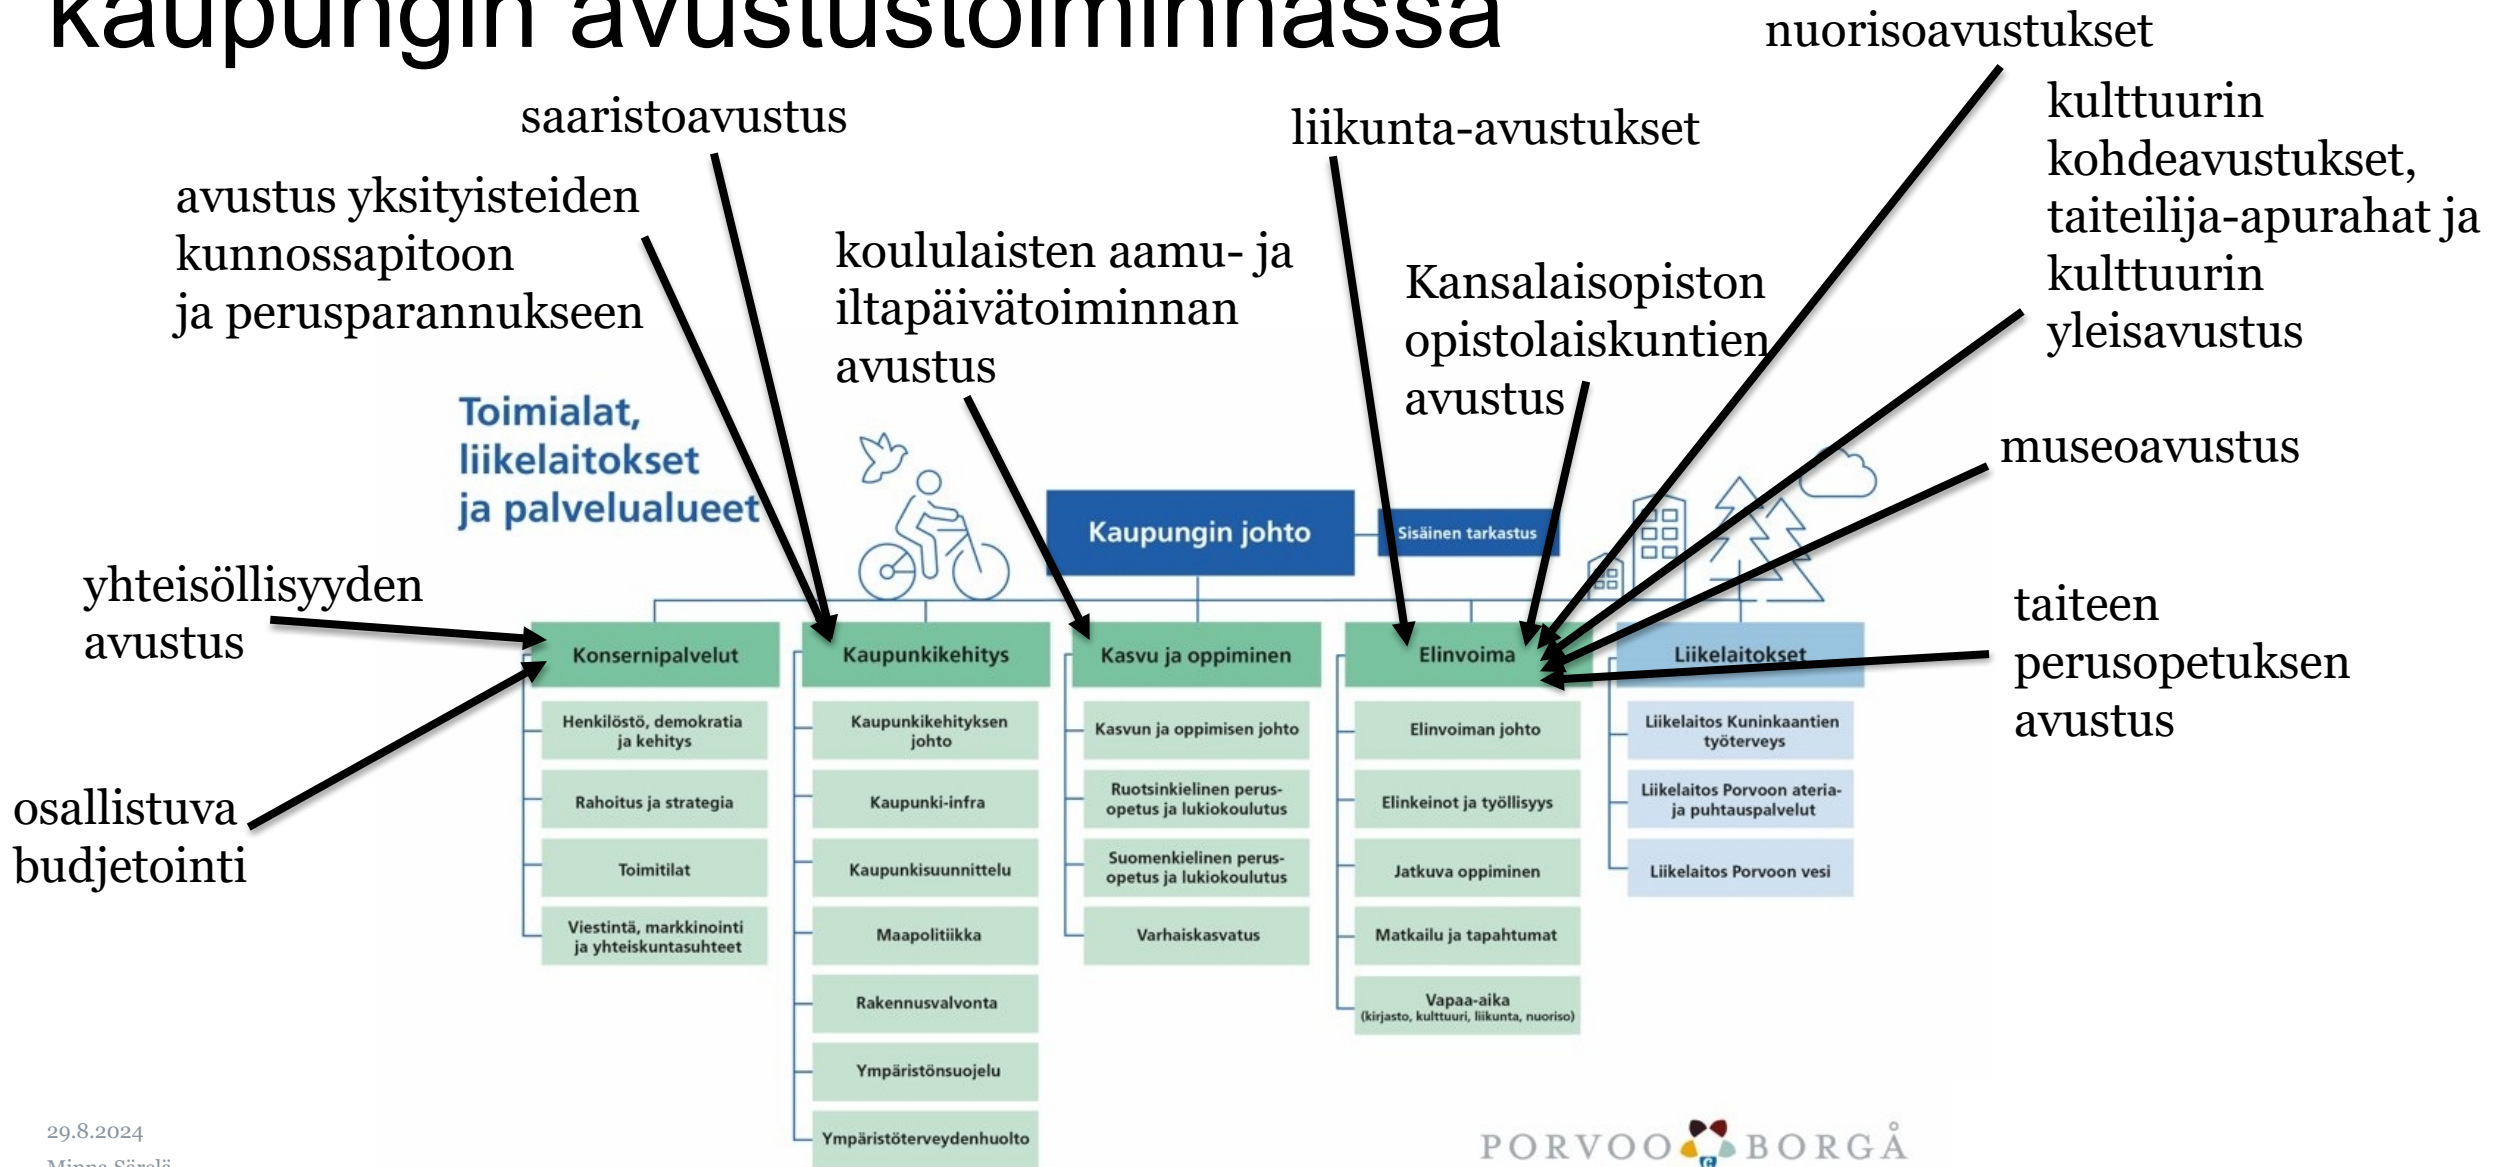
kaupungin avustustoiminnassa

nuorisoavustukset

saaristoavustus

liikunta-avustukset

kulttuurin kohdeavustukset, taiteilija-apurahat ja kulttuurin yleisavustus

avustus yksityisteiden kunnossapitoon ja perusparannukseen

koululaisten aamu- ja iltapäivätoiminnan avustus

Kansalaisopiston opistolaiskuntien avustus

museoavustus

Toimialat, liikelaitokset ja palvelualueet

yhteisöllisyyden avustus

taiteen perusopetuksen avustus

osallistuva budjetointi

Kaupungin johto

Sisäinen tarkastus

Konsernipalvelut
Henkilöstö, demokratia ja kehitys
Rahoitus ja strategia
Toimitilat
Viestintä, markkinointi ja yhteiskuntasuhteet

Kaupunkikehitys
Kaupunkikehityksen johto
Kaupunki-infra
Kaupunkisuunnittelu
Maapolitiikka
Rakennusvalvonta
Ympäristönsuojelu
Ympäristöterveydenhuolto

Kasvu ja oppiminen
Kasvun ja oppimisen johto
Ruotsinkielinen perusopetus ja lukiokoulutus
Suomenkielinen perusopetus ja lukiokoulutus
Varhaiskasvatus

Elinvoima
Elinvoiman johto
Elinkeinot ja työllisyys
Jatkuva oppiminen
Matkailu ja tapahtumat
Vapaa-aika (kirjasto, kulttuuri, liikunta, nuoriso)

Liikelaitokset
Liikelaitos Kuninkaantien työterveys
Liikelaitos Porvoon ateria- ja puhtauspalvelut
Liikelaitos Porvoon vesi

29.8.2024
Minna Särelä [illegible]

PORVOO BORGÅ